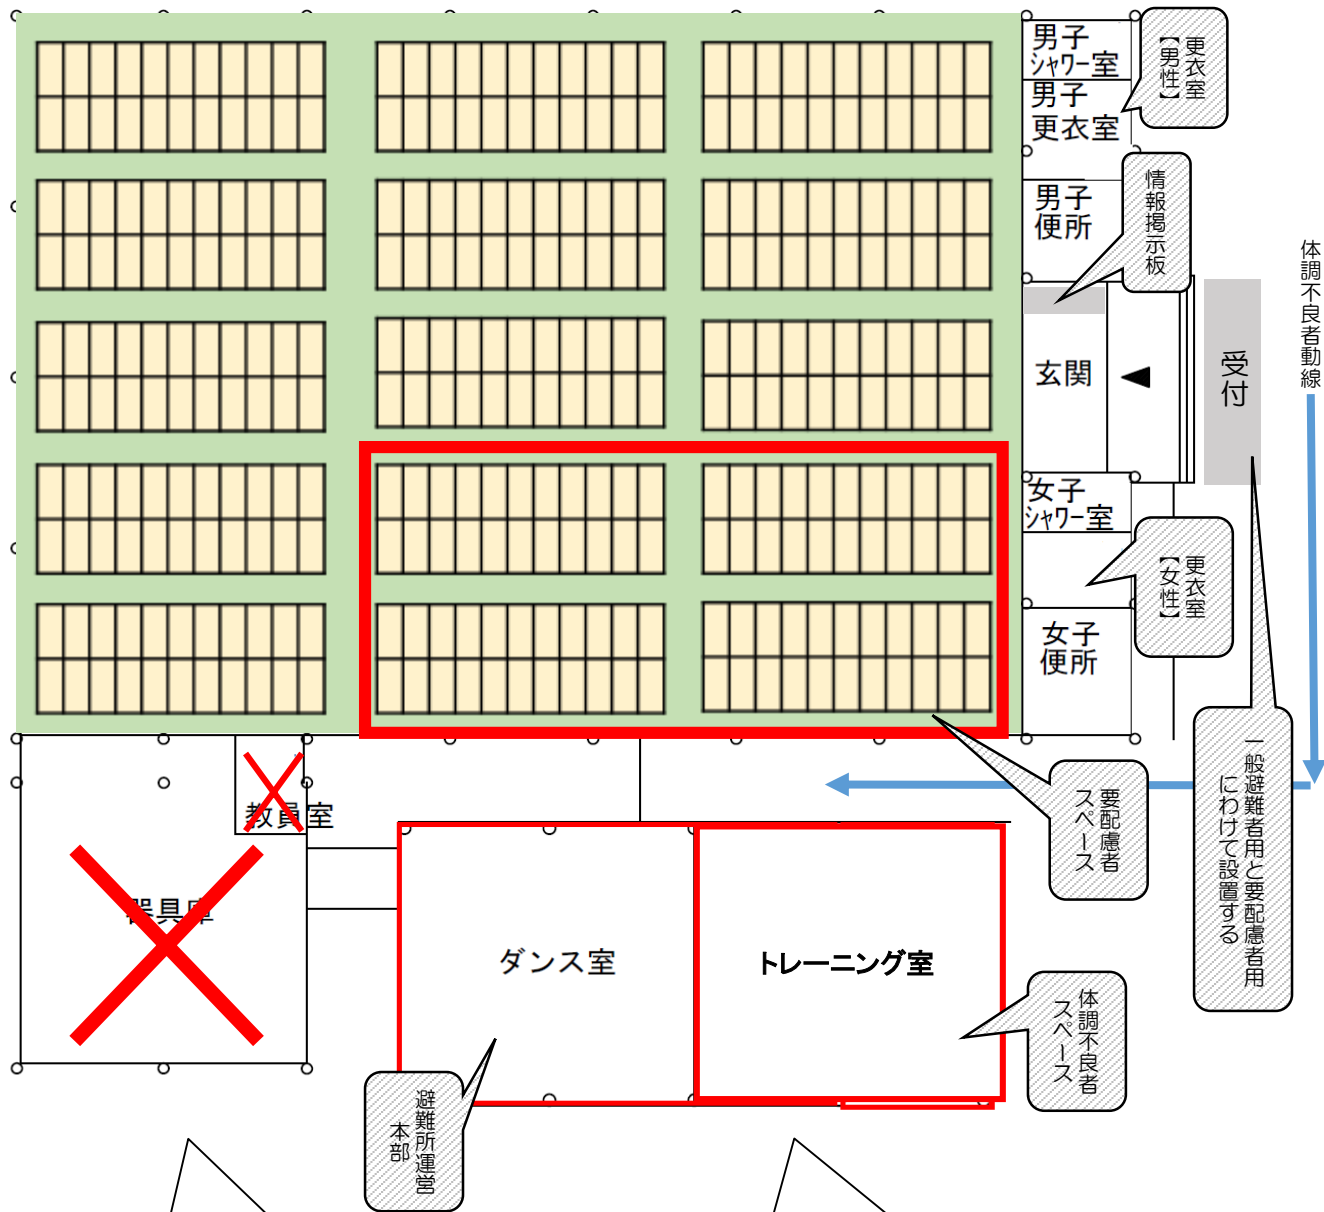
男子シャワー室

男子更衣室

更衣室【男性】

男子便所

情報掲示板

玄関

受付

体調不良者動線

女子シャワー室

更衣室【女性】

女子便所

一般避難者用と要配慮者用にわけて設置する

要配慮者スペース

教員室

器具庫

ダンス室

トレーニング室

体調不良者スペース

避難所運営本部